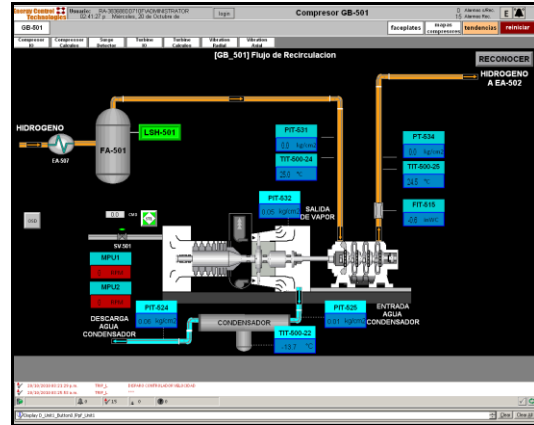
Energy Control Technologies
Usuario: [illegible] ADMINISTRATOR
02:41:27 p Miércoles, 20 de Octubre de
login
Compresor GB-501
Alarmas s/Rec.
Alarmas Rec.
GB-501
faceplates
mapas compresores
tendencias
reiniciar
Compresor IO
Compresor Calculos
Surge Detector
Turbina IO
Turbina Calculos
Vibración Radial
Vibración Axial
[GB_501] Flujo de Recirculacion
RECONOCER
HIDROGENO A EA-502
HIDROGENO
EA-507
FA-501
LSH-501
PIT-531
0.0 kg/cm2
TIT-500-24
25.0 °C
PT-534
0.0 kg/cm2
TIT-500-25
24.5 °C
PIT-532
0.05 kg/cm2
SALIDA DE VAPOR
FIT-515
-0.6 ton/hr
0.0 CM3
SV-501
MPU1
0 RPM
MPU2
0 RPM
PIT-524
0.06 kg/cm2
DESCARGA AGUA CONDENSADOR
CONDENSADOR
PIT-525
0.01 kg/cm2
ENTRADA AGUA CONDENSADOR
TIT-500-22
-13.7 °C
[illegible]